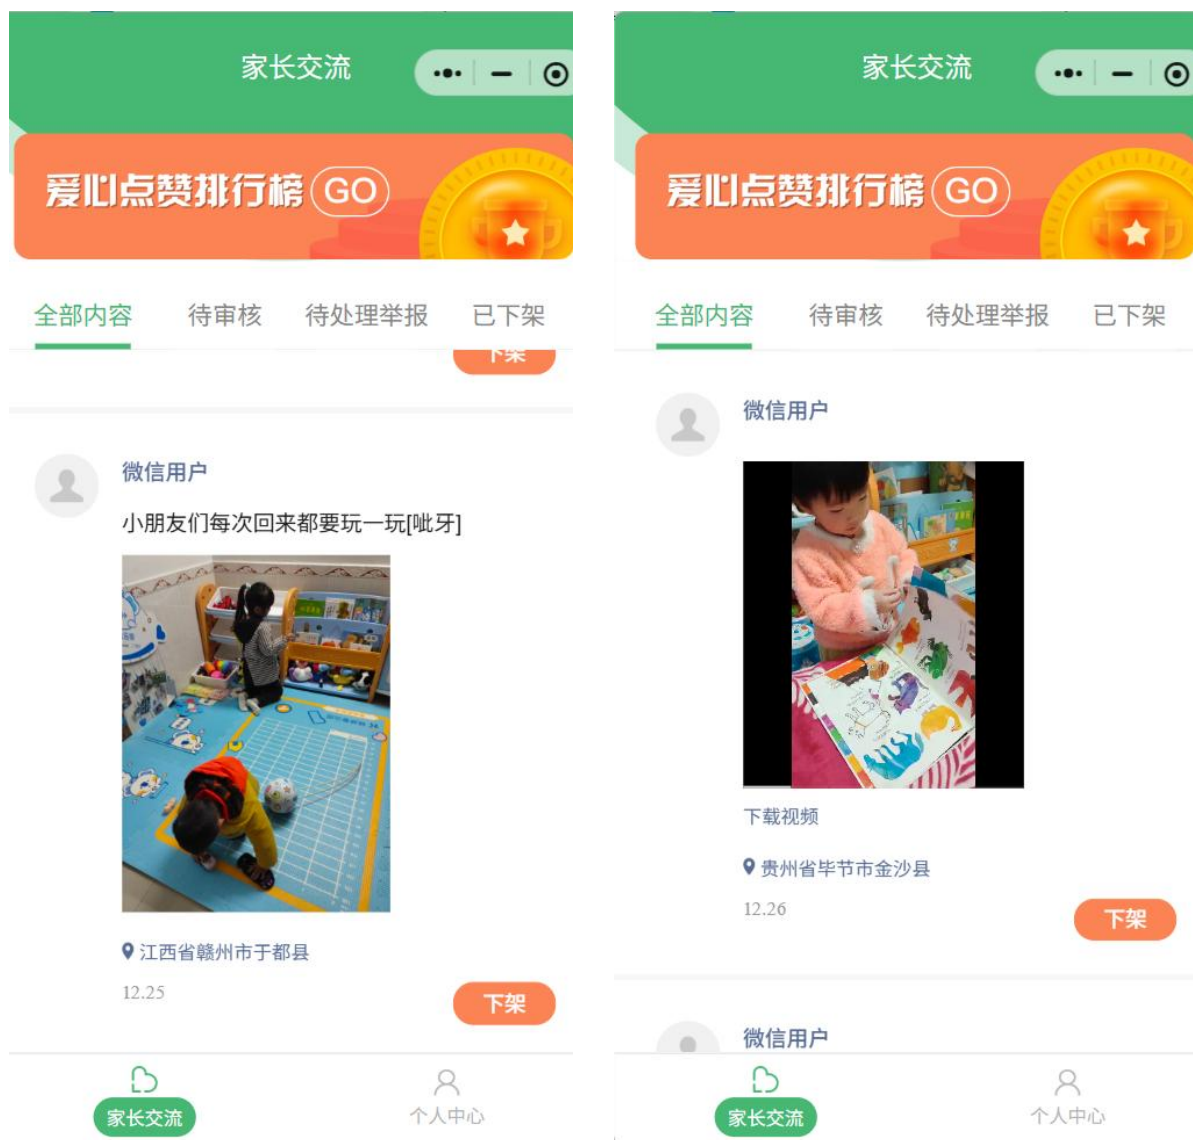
家长交流

爱心点赞排行榜 GO

全部内容 待审核 待处理举报 已下架

下架

微信用户

小朋友们每次回来都要玩一玩[呲牙]

江西省赣州市于都县

12.25

下架

家长交流 个人中心

家长交流

爱心点赞排行榜 GO

全部内容 待审核 待处理举报 已下架

微信用户

下载视频

贵州省毕节市金沙县

12.26

下架

微信用户

家长交流 个人中心